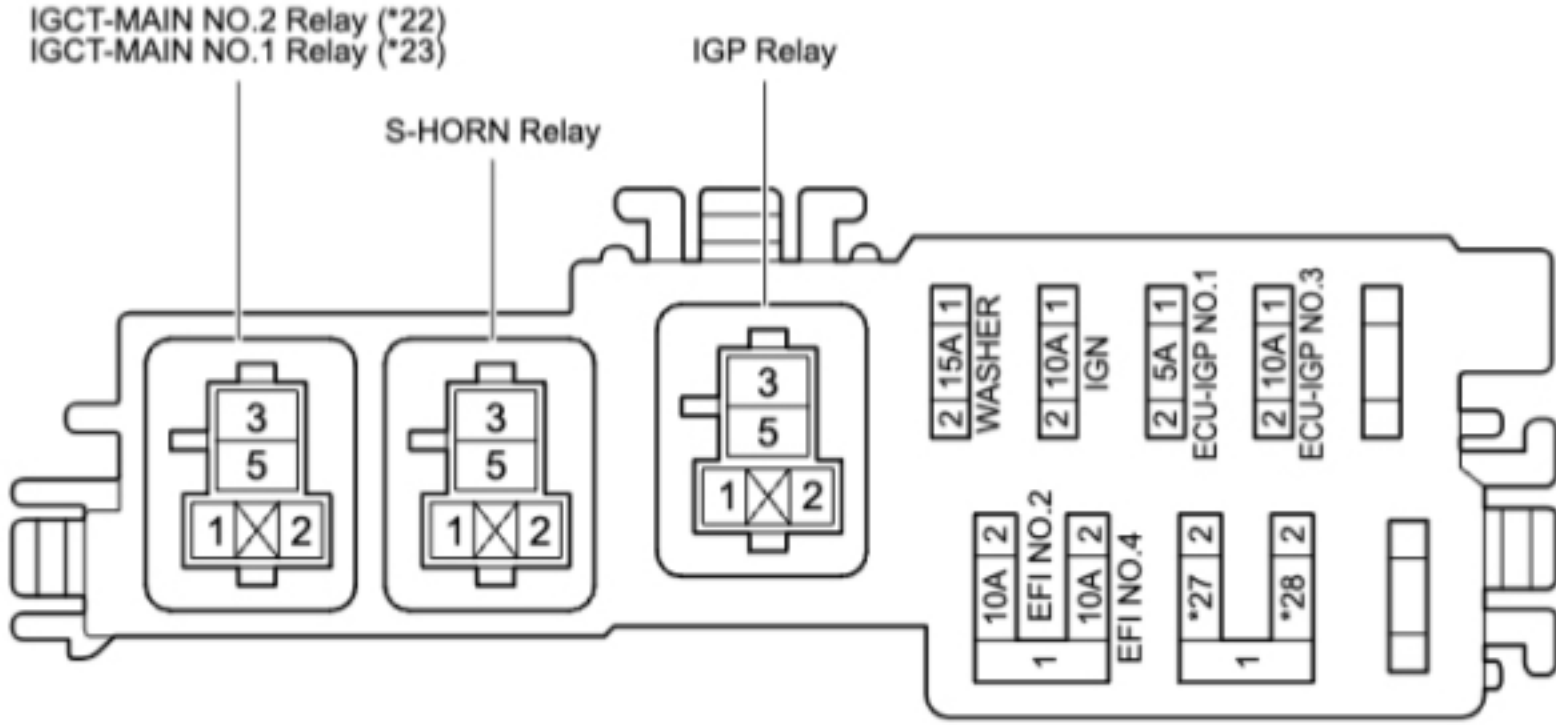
IGCT-MAIN NO.2 Relay (*22)
IGCT-MAIN NO.1 Relay (*23)

S-HORN Relay

IGP Relay

3
5
1
2

3
5
1
2

3
5
1
2

2 15A 1
WASHER

2 10A 1
IGN

2 5A 1
ECU-IGP NO.1

2 10A 1
ECU-IGP NO.3

2
10A
EFI NO.2
2
10A
EFI NO.4
1

2
*27
2
*28
1